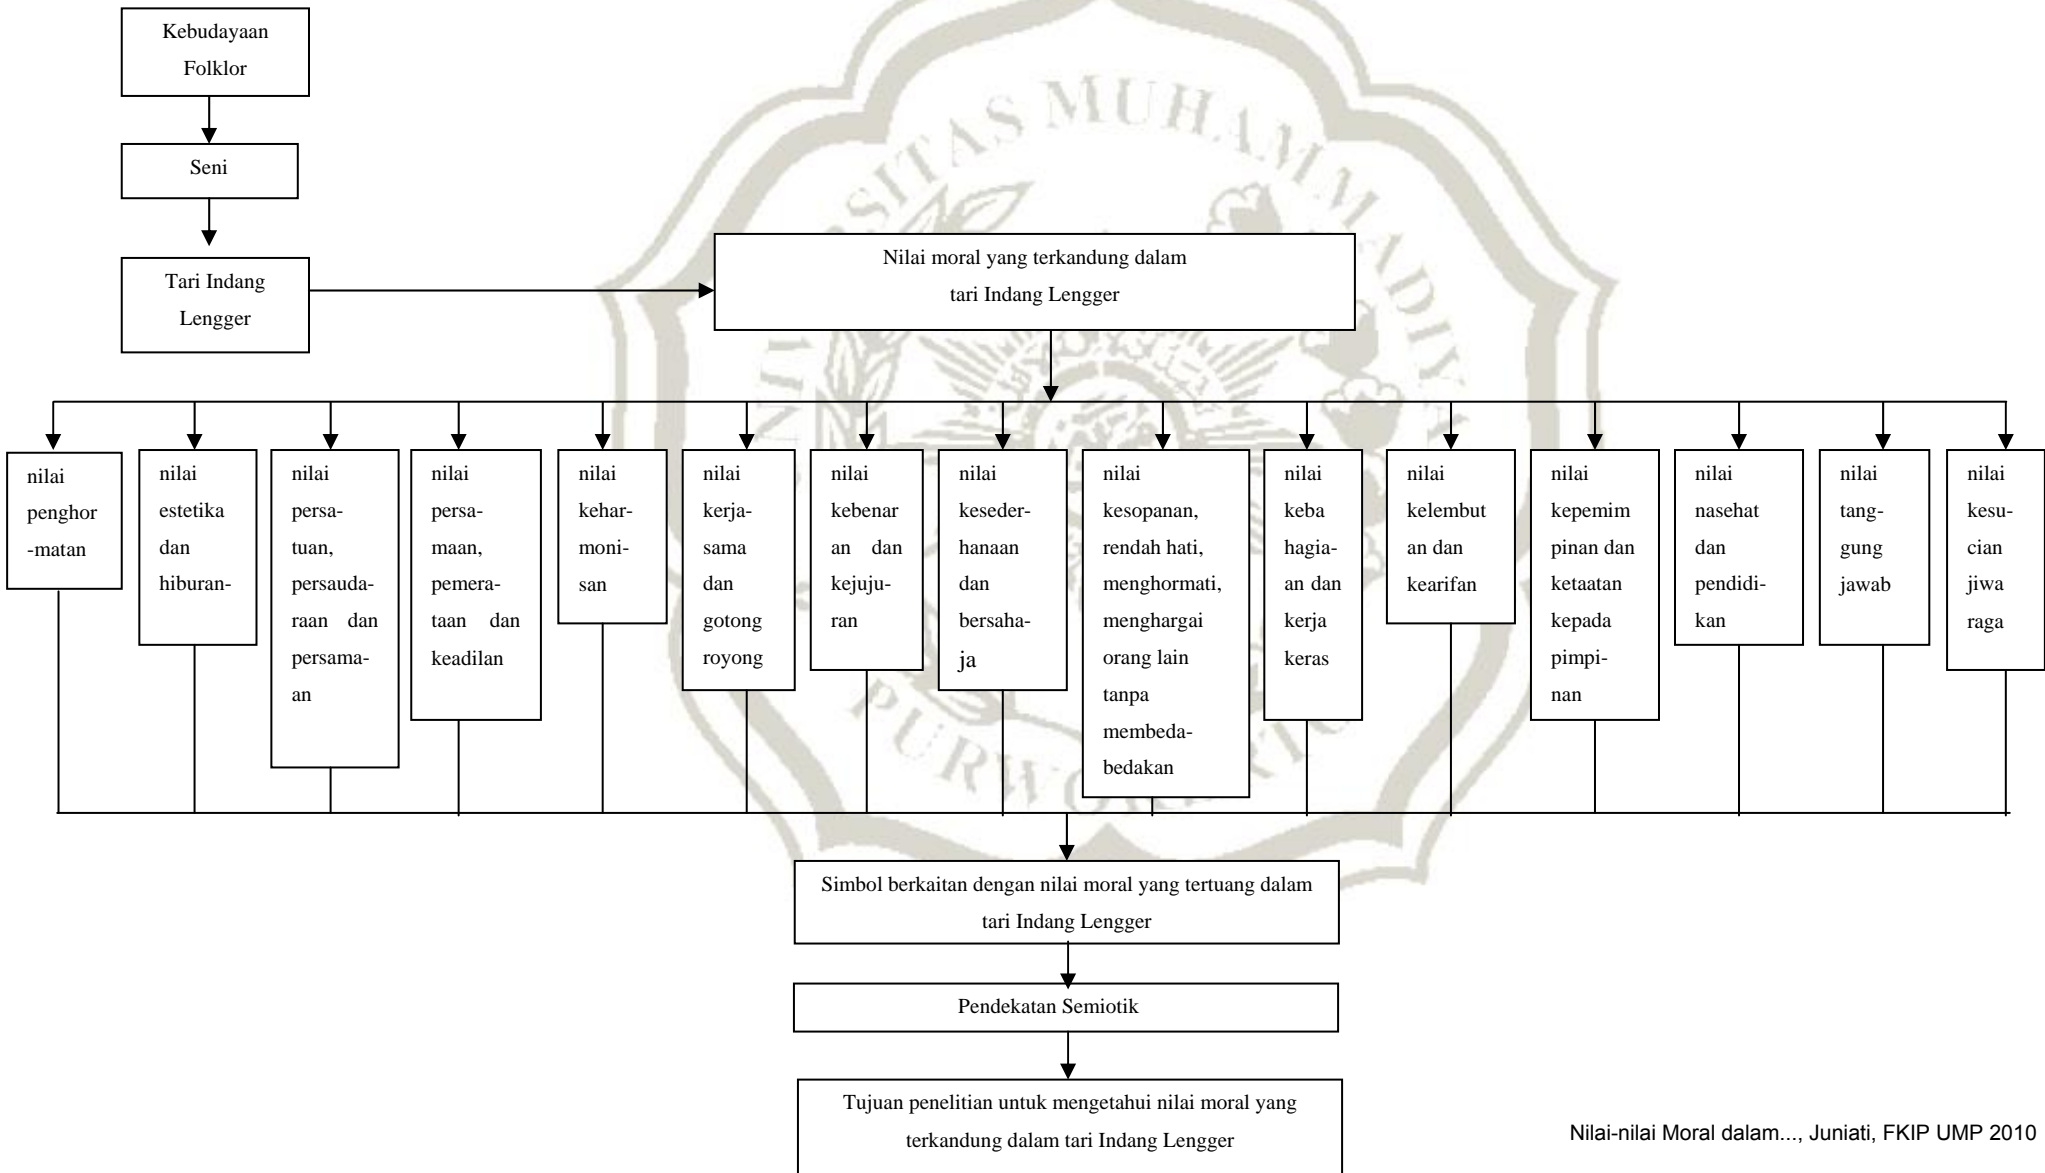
Kebudayaan Folklor

Seni

Tari Indang Lengger

Nilai moral yang terkandung dalam tari Indang Lengger

nilai penghormatan

nilai estetika dan hiburan-

nilai persatuan, persaudaraan dan persamaan

nilai persamaan, pemerataan dan keadilan

nilai keharmonisan

nilai kerjasama dan gotong royong

nilai kebenaran dan kejujuran

nilai kesederhanaan dan bersahaja

nilai kesopanan, rendah hati, menghormati, menghargai orang lain tanpa membeda-bedakan

nilai kebahagiaan dan kerja keras

nilai kelembutan dan kearifan

nilai kepemimpinan dan ketaatan kepada pimpinan

nilai nasehat dan pendidikan

nilai tanggung jawab

nilai kesucian jiwa raga

Simbol berkaitan dengan nilai moral yang tertuang dalam tari Indang Lengger

Pendekatan Semiotik

Tujuan penelitian untuk mengetahui nilai moral yang terkandung dalam tari Indang Lengger

Nilai-nilai Moral dalam..., Juniati, FKIP UMP 2010